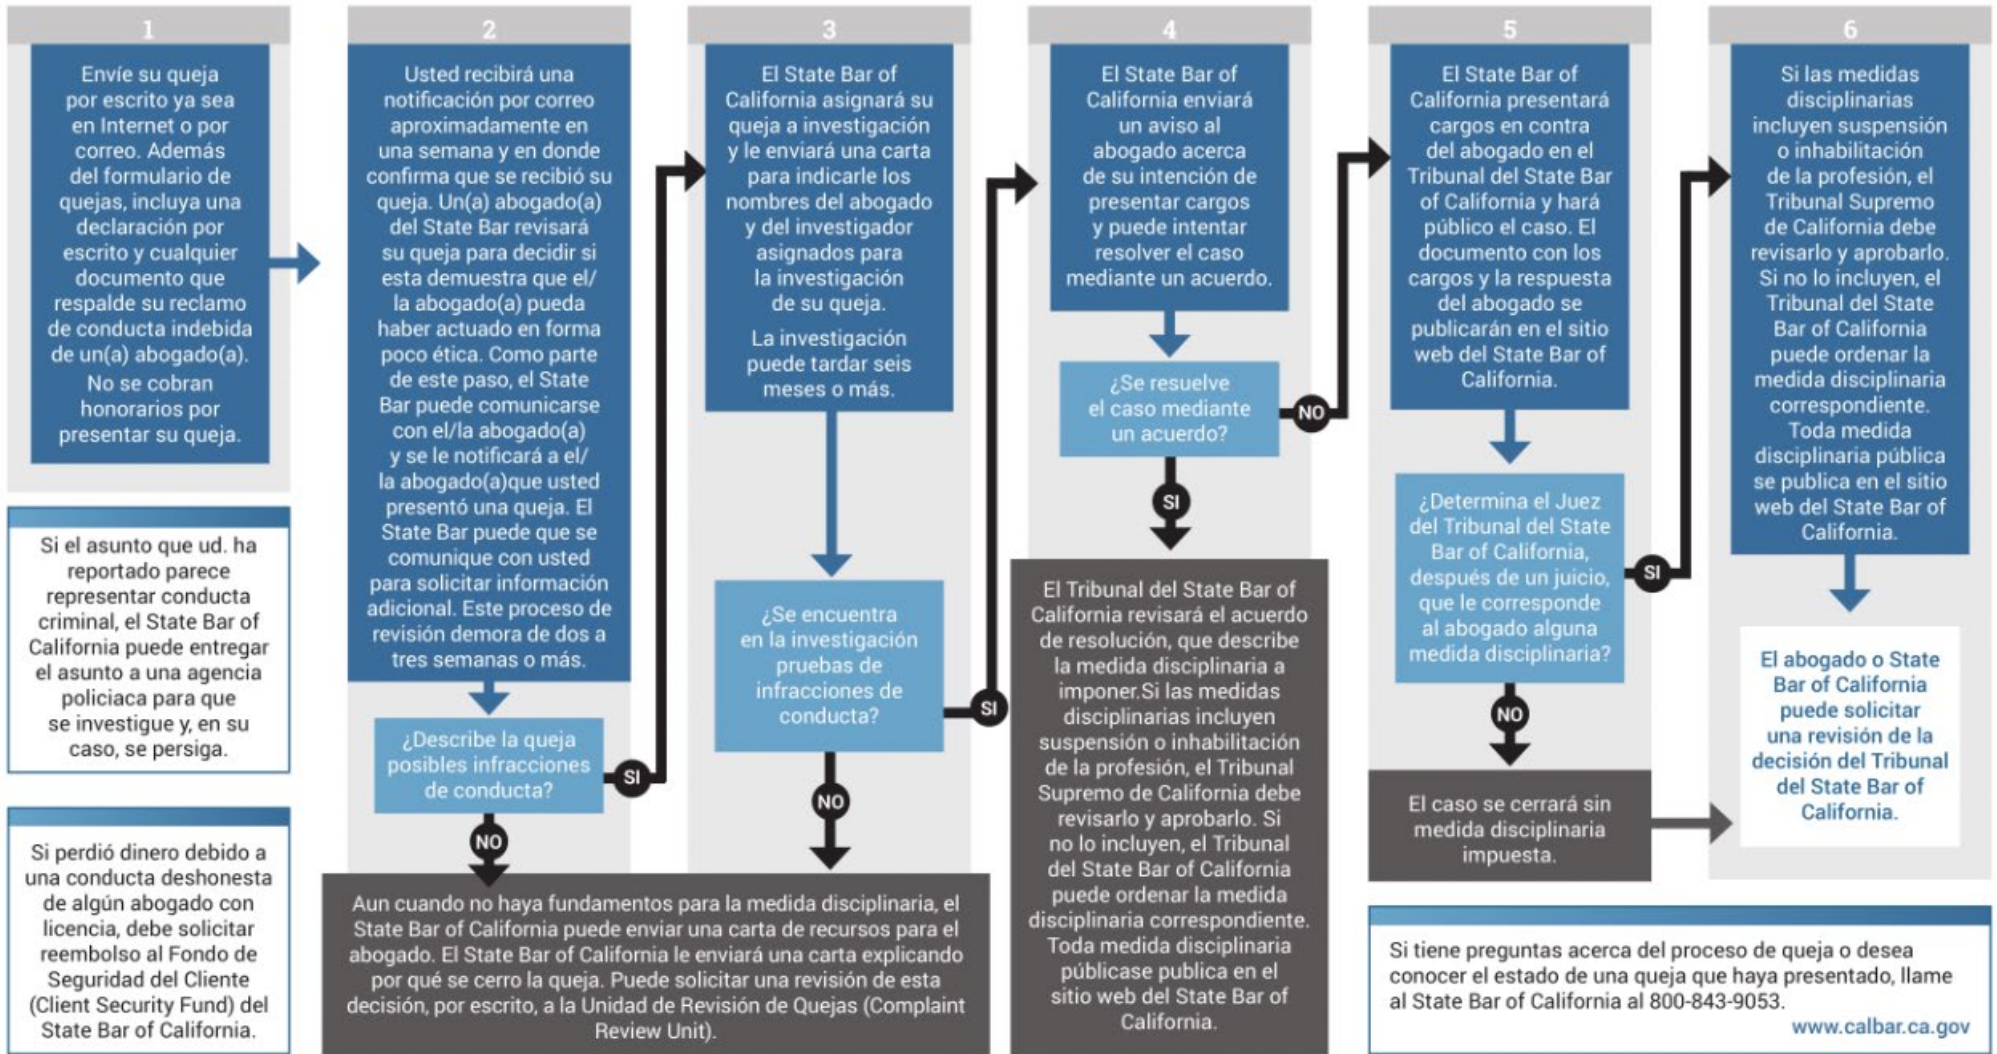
1

Envíe su queja por escrito ya sea en Internet o por correo. Además del formulario de quejas, incluya una declaración por escrito y cualquier documento que respalde su reclamo de conducta indebida de un(a) abogado(a).

No se cobran honorarios por presentar su queja.

Si el asunto que ud. ha reportado parece representar conducta criminal, el State Bar of California puede entregar el asunto a una agencia policiaca para que se investigue y, en su caso, se persiga.

Si perdió dinero debido a una conducta deshonesta de algún abogado con licencia, debe solicitar reembolso al Fondo de Seguridad del Cliente (Client Security Fund) del State Bar of California.

2

Usted recibirá una notificación por correo aproximadamente en una semana y en donde confirma que se recibió su queja. Un(a) abogado(a) del State Bar revisará su queja para decidir si esta demuestra que el/ la abogado(a) pueda haber actuado en forma poco ética. Como parte de este paso, el State Bar puede comunicarse con el/la abogado(a) y se le notificará a el/ la abogado(a)que usted presentó una queja. El State Bar puede que se comunique con usted para solicitar información adicional. Este proceso de revisión demora de dos a tres semanas o más.

¿Describe la queja posibles infracciones de conducta?

SI

NO

3

El State Bar of California asignará su queja a investigación y le enviará una carta para indicarle los nombres del abogado y del investigador asignados para la investigación de su queja.

La investigación puede tardar seis meses o más.

¿Se encuentra en la investigación pruebas de infracciones de conducta?

SI

NO

Aun cuando no haya fundamentos para la medida disciplinaria, el State Bar of California puede enviar una carta de recursos para el abogado. El State Bar of California le enviará una carta explicando por qué se cerro la queja. Puede solicitar una revisión de esta decisión, por escrito, a la Unidad de Revisión de Quejas (Complaint Review Unit).

4

El State Bar of California enviará un aviso al abogado acerca de su intención de presentar cargos y puede intentar resolver el caso mediante un acuerdo.

¿Se resuelve el caso mediante un acuerdo?

NO

SI

El Tribunal del State Bar of California revisará el acuerdo de resolución, que describe la medida disciplinaria a imponer.Si las medidas disciplinarias incluyen suspensión o inhabilitación de la profesión, el Tribunal Supremo de California debe revisarlo y aprobarlo. Si no lo incluyen, el Tribunal del State Bar of California puede ordenar la medida disciplinaria correspondiente. Toda medida disciplinaria públicase publica en el sitio web del State Bar of California.

5

El State Bar of California presentará cargos en contra del abogado en el Tribunal del State Bar of California y hará público el caso. El documento con los cargos y la respuesta del abogado se publicarán en el sitio web del State Bar of California.

¿Determina el Juez del Tribunal del State Bar of California, después de un juicio, que le corresponde al abogado alguna medida disciplinaria?

SI

NO

El caso se cerrará sin medida disciplinaria impuesta.

6

Si las medidas disciplinarias incluyen suspensión o inhabilitación de la profesión, el Tribunal Supremo de California debe revisarlo y aprobarlo. Si no lo incluyen, el Tribunal del State Bar of California puede ordenar la medida disciplinaria correspondiente. Toda medida disciplinaria pública se publica en el sitio web del State Bar of California.

El abogado o State Bar of California puede solicitar una revisión de la decisión del Tribunal del State Bar of California.

Si tiene preguntas acerca del proceso de queja o desea conocer el estado de una queja que haya presentado, llame al State Bar of California al 800-843-9053.

www.calbar.ca.gov